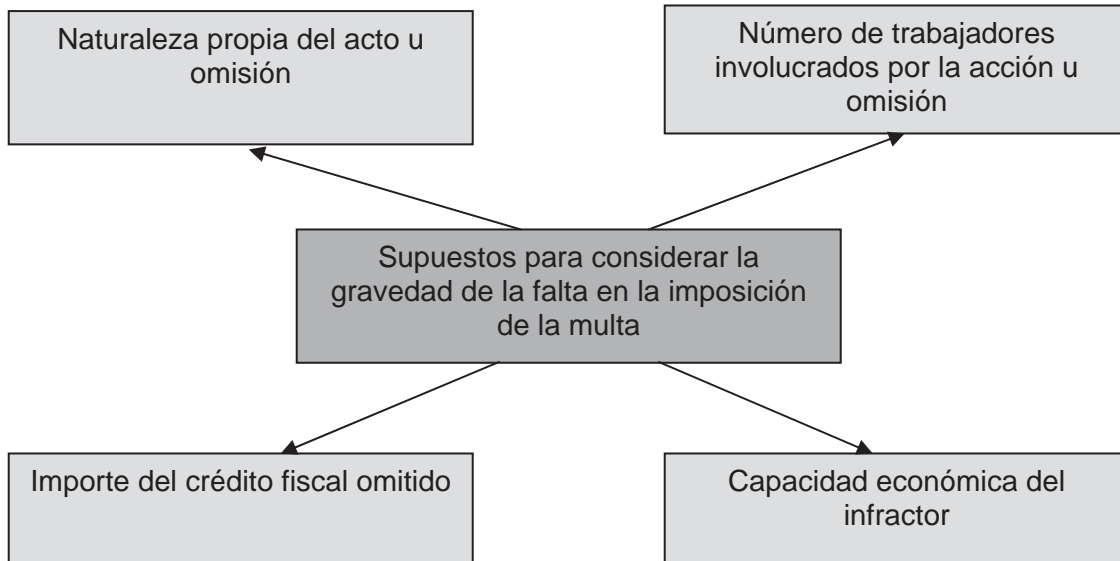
Naturaleza propia del acto u omisión

Número de trabajadores involucrados por la acción u omisión

Supuestos para considerar la gravedad de la falta en la imposición de la multa

Importe del crédito fiscal omitido

Capacidad económica del infractor